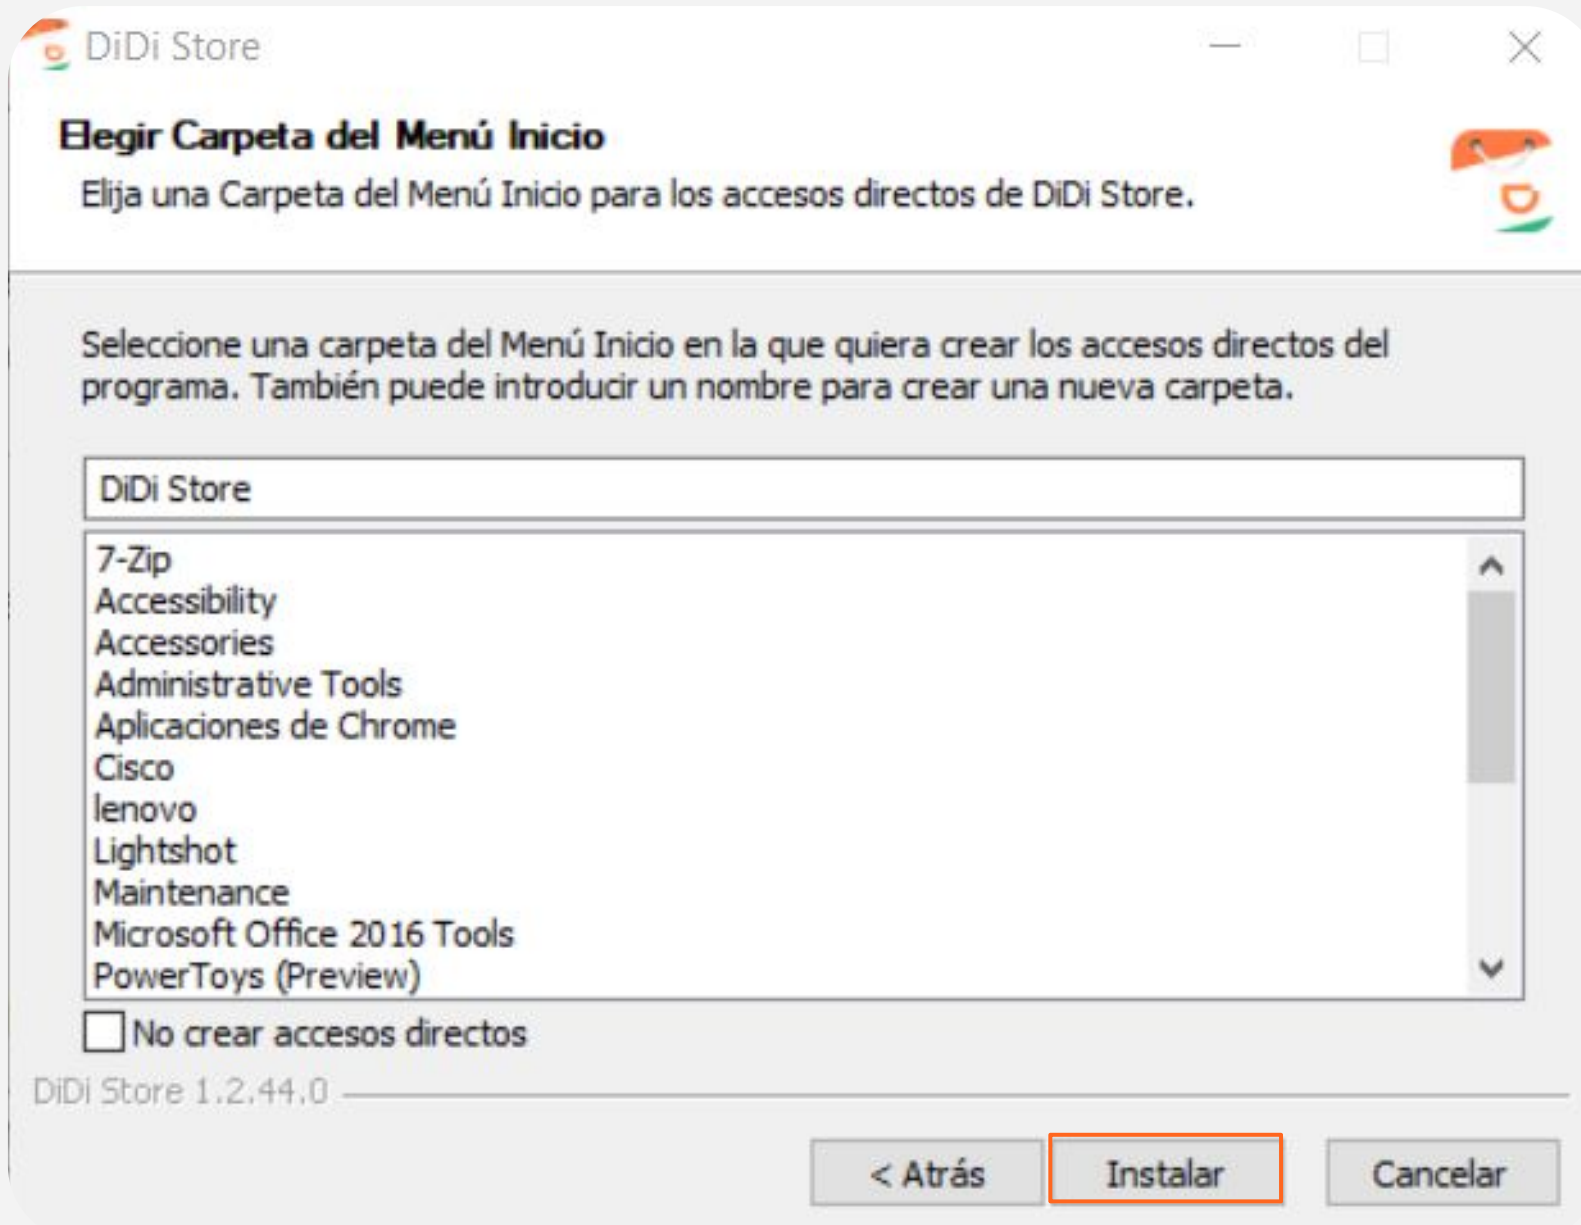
DiDi Store

Elegir Carpeta del Menú Inicio

Elija una Carpeta del Menú Inicio para los accesos directos de DiDi Store.

Seleccione una carpeta del Menú Inicio en la que quiera crear los accesos directos del programa. También puede introducir un nombre para crear una nueva carpeta.

DiDi Store

7-Zip
Accessibility
Accessories
Administrative Tools
Aplicaciones de Chrome
Cisco
lenovo
Lightshot
Maintenance
Microsoft Office 2016 Tools
PowerToys (Preview)

No crear accesos directos

DiDi Store 1.2.44.0

< Atrás
Instalar
Cancelar